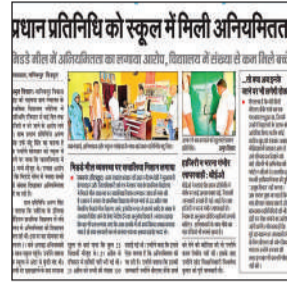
प्रधान प्रतिनिधि को स्कूल में मिली अनियमितत

मिडडे मील में अनियमितता का लगाया आरोप, विद्यालय में संख्या से कम मिले बच्चे

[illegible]

मिडडे मील व्यवस्था पर ग्रामीणा जिताए असंतोष

हाजिरी में गड़बड़ गंभीर लापरवाही : बीईओ

...तो क्या अब इनके कहने पर भी कार्रवाई होगी

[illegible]